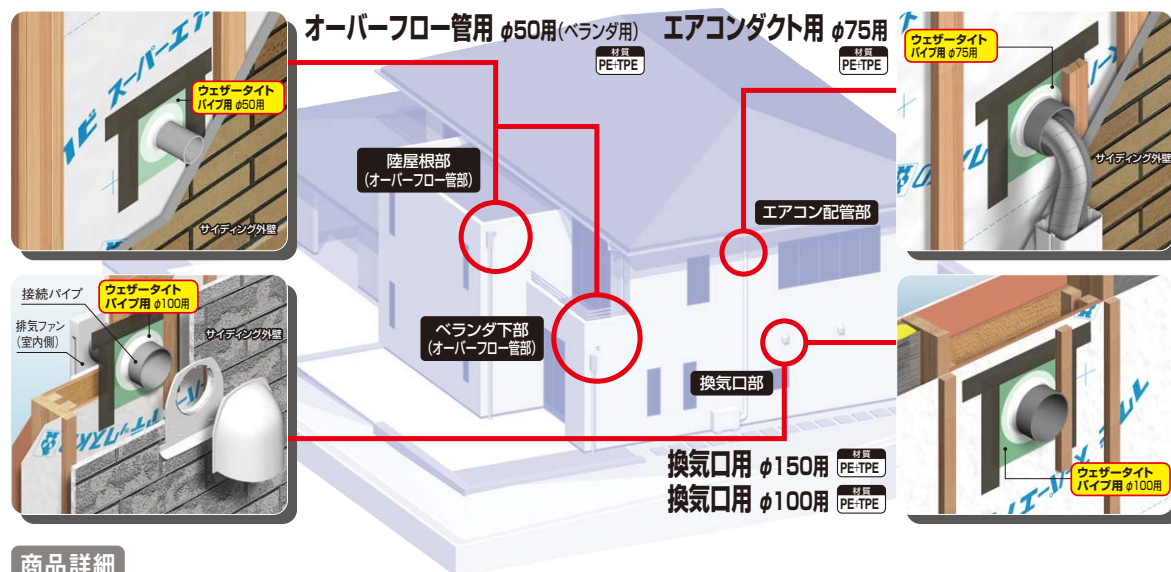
オーバーフロー管用 $\phi$50用(ベランダ用)
材質 PE+TPE

エアコンダクト用 $\phi$75用
材質 PE+TPE

ウェザータイト パイプ用 $\phi$50用
サイディング外壁

ウェザータイト パイプ用 $\phi$75用
サイディング外壁

陸屋根部 (オーバーフロー管部)

エアコン配管部

ベランダ下部 (オーバーフロー管部)

換気口部

接続パイプ
排気ファン (室内側)
ウェザータイト パイプ用 $\phi$100用
サイディング外壁

ウェザータイト パイプ用 $\phi$100用

換気口用 $\phi$150用
材質 PE+TPE

換気口用 $\phi$100用
材質 PE+TPE

商品詳細